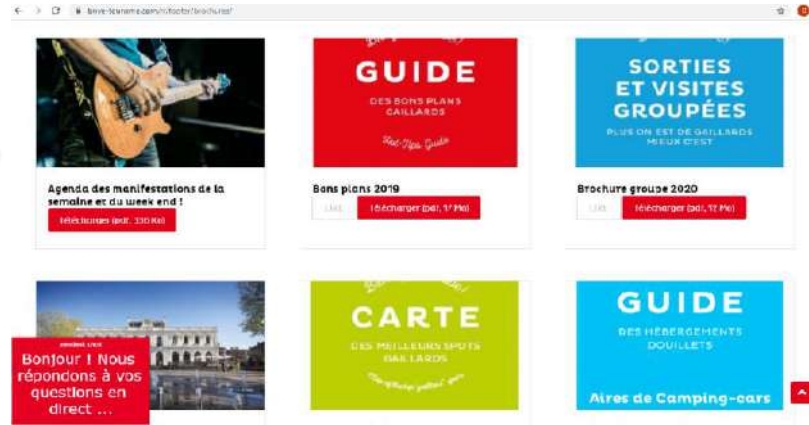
brive-tourisme.com/infos/brochures/

GUIDE
DES BONS PLANS GAILLARDS
Petit Futé Guide

SORTIES ET VISITES GROUPÉES
PLUS ON EST DE GAILLARDS MIEUX C'EST

Agenda des manifestations de la semaine et du week end !
Télécharger (pdf, 330 Ko)

Bons plans 2019
Lire
Télécharger (pdf, 17 Mo)

Brochure groupe 2020
Lire
Télécharger (pdf, 12 Mo)

CARTE
DES MEILLEURS SPOTS GAILLARDS

GUIDE
DES HÉBERGEMENTS DOUILLETS
Aires de Camping-cars

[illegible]
Bonjour ! Nous répondons à vos questions en direct ...